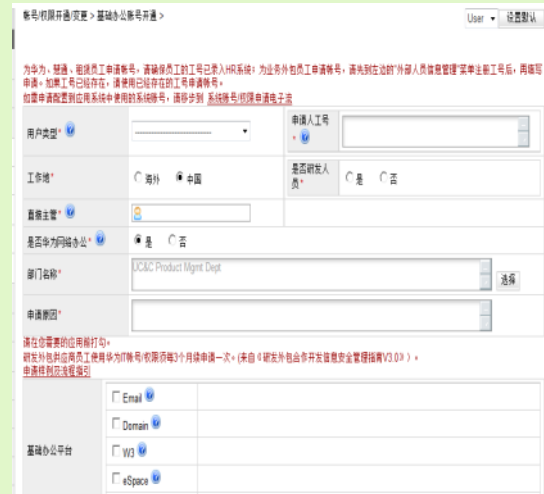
账号/权限开通/变更 > 基础办公账号开通 >

User 设置默认

为华为、慧通、租赁员工申请帐号，请确保员工的工号已录入HR系统；为业务外包员工申请帐号，请先到左边的"外部人员信息管理"菜单注册工号后，再填写申请。如果工号已经存在，请使用已经存在的工号申请帐号。
如需申请配置到应用系统中使用的系统账号，请移步到 系统账号/权限申请电子流

| | | | |
|---|---|---|---|
| 用户类型* | ---------------------- | 申请人工号* | |
| 工作地* | 海外 中国 | 是否研发人员* | 是 否 |
| 直接主管* | | | |
| 是否华为网络办公* | 是 否 | | |
| 部门名称* | UC&C Product Mgmt Dept 选择 | | |
| 申请原因* | | | |

请在你需要的应用前打勾。
研发外包外包员工使用华为IT帐号/权限须每3个月续申请一次。(来自《研发外包合作开发信息安全管理指南V3.0》)。
申请样例及流程指引

| | |
|---|---|
| 基础办公平台 | Email |
| | Domain |
| | W3 |
| | eSpace |